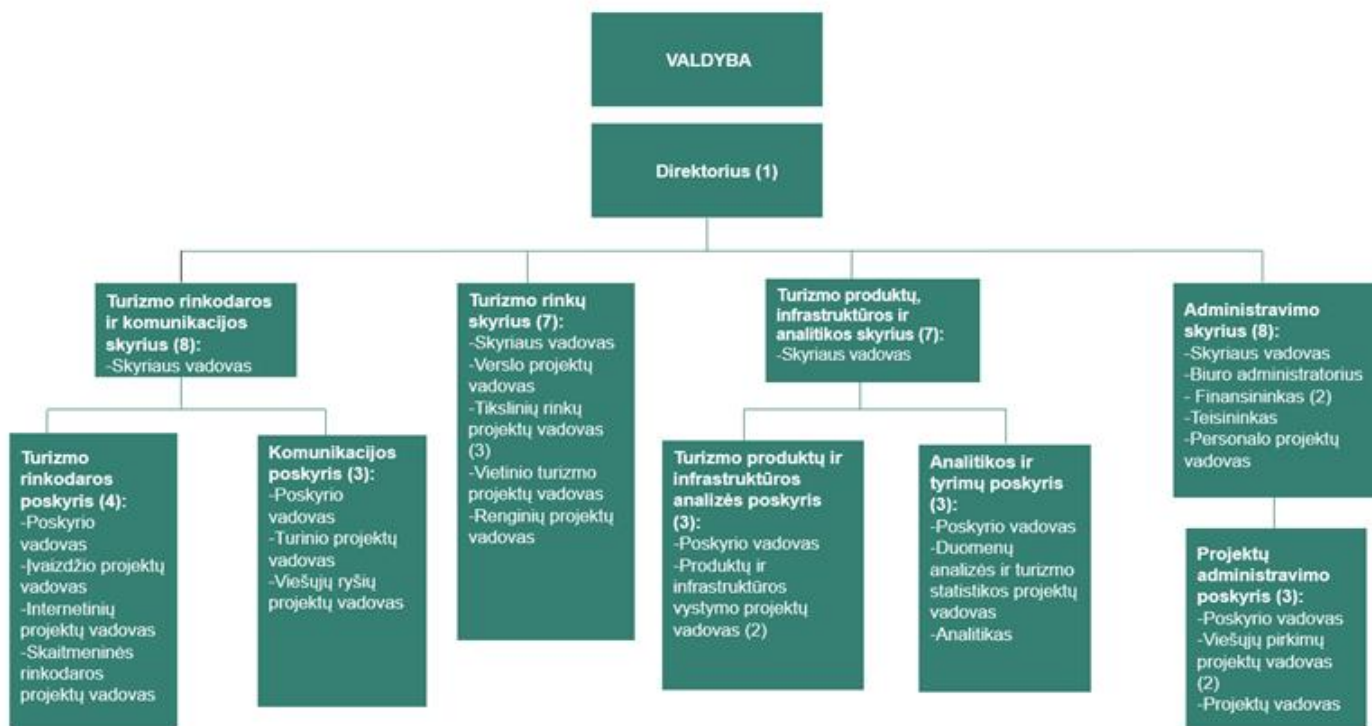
VALDYBA

Direktorius (1)

Turizmo rinkodaros ir komunikacijos skyrius (8):
-Skyriaus vadovas

Turizmo rinkodaros poskyris (4):
-Poskyrio vadovas
-Įvaizdžio projektų vadovas
-Internetinių projektų vadovas
-Skaitmeninės rinkodaros projektų vadovas

Komunikacijos poskyris (3):
-Poskyrio vadovas
-Turinio projektų vadovas
-Viešųjų ryšių projektų vadovas

Turizmo rinkų skyrius (7):
-Skyriaus vadovas
-Verslo projektų vadovas
-Tikslinių rinkų projektų vadovas (3)
-Vietinio turizmo projektų vadovas
-Renginių projektų vadovas

Turizmo produktų, infrastruktūros ir analitikos skyrius (7):
-Skyriaus vadovas

Turizmo produktų ir infrastruktūros analizės poskyris (3):
-Poskyrio vadovas
-Produktų ir infrastruktūros vystymo projektų vadovas (2)

Analitikos ir tyrimų poskyris (3):
-Poskyrio vadovas
-Duomenų analizės ir turizmo statistikos projektų vadovas
-Analitikas

Administravimo skyrius (8):
-Skyriaus vadovas
-Biuro administratorius
- Finansininkas (2)
-Teisininkas
-Personalo projektų vadovas

Projektų administravimo poskyris (3):
-Poskyrio vadovas
-Viešųjų pirkimų projektų vadovas (2)
-Projektų vadovas